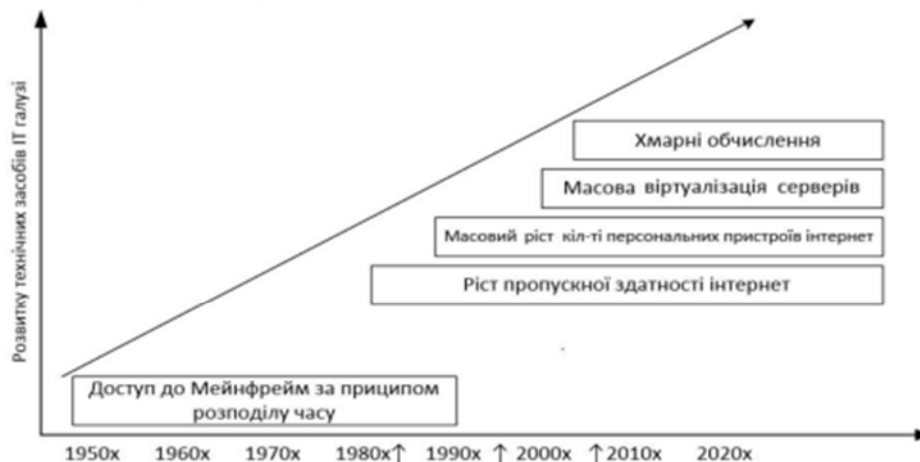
Розвитку технічних засобів IT галузі

Хмарні обчислення

Масова віртуалізація серверів

Масовий ріст кіл-ті персональних пристроїв інтернет

Ріст пропускної здатності інтернет

Доступ до Мейнфрейм заприципом розподілу часу

1950х 1960х 1970х 1980х↑ 1990х ↑ 2000х ↑2010х 2020х